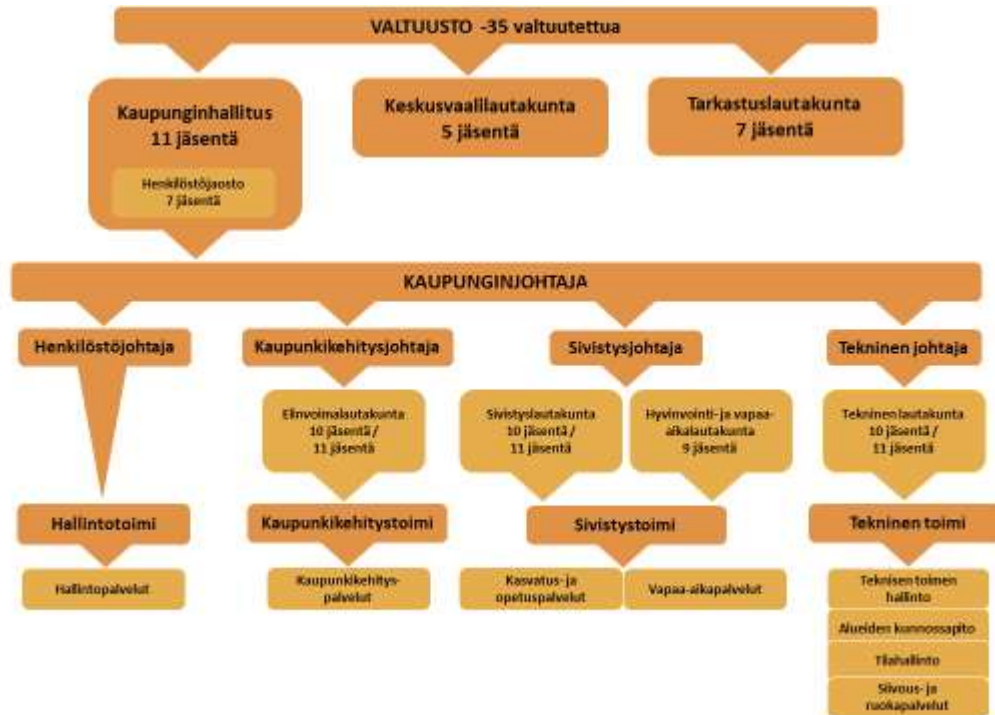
VALTUUSTO -35 valtuutettua

Kaupunginhallitus
11 jäsentä

Henkilöstöjaosto
7 jäsentä

Keskusvaalilautakunta
5 jäsentä

Tarkastuslautakunta
7 jäsentä

KAUPUNGINJOHTAJA

Henkilöstöjohtaja

Kaupunkikehitysjohtaja

Sivistysjohtaja

Tekninen johtaja

Elinvoimalautakunta
10 jäsentä /
11 jäsentä

Sivistyslautakunta
10 jäsentä /
11 jäsentä

Hyvinvointi- ja vapaa-aikalautakunta
9 jäsentä

Tekninenlautakunta
10 jäsentä /
11 jäsentä

Hallintotoimi

Kaupunkikehitystoimi

Sivistystoimi

Tekninen toimi

Hallintopalvelut

Kaupunkikehityspalvelut

Kasvatus- ja opetuspalvelut

Vapaa-aikapalvelut

Teknisen toimen hallinto

Alueiden kunnossapito

Tilahallinto

Siivous- ja ruokapalvelut